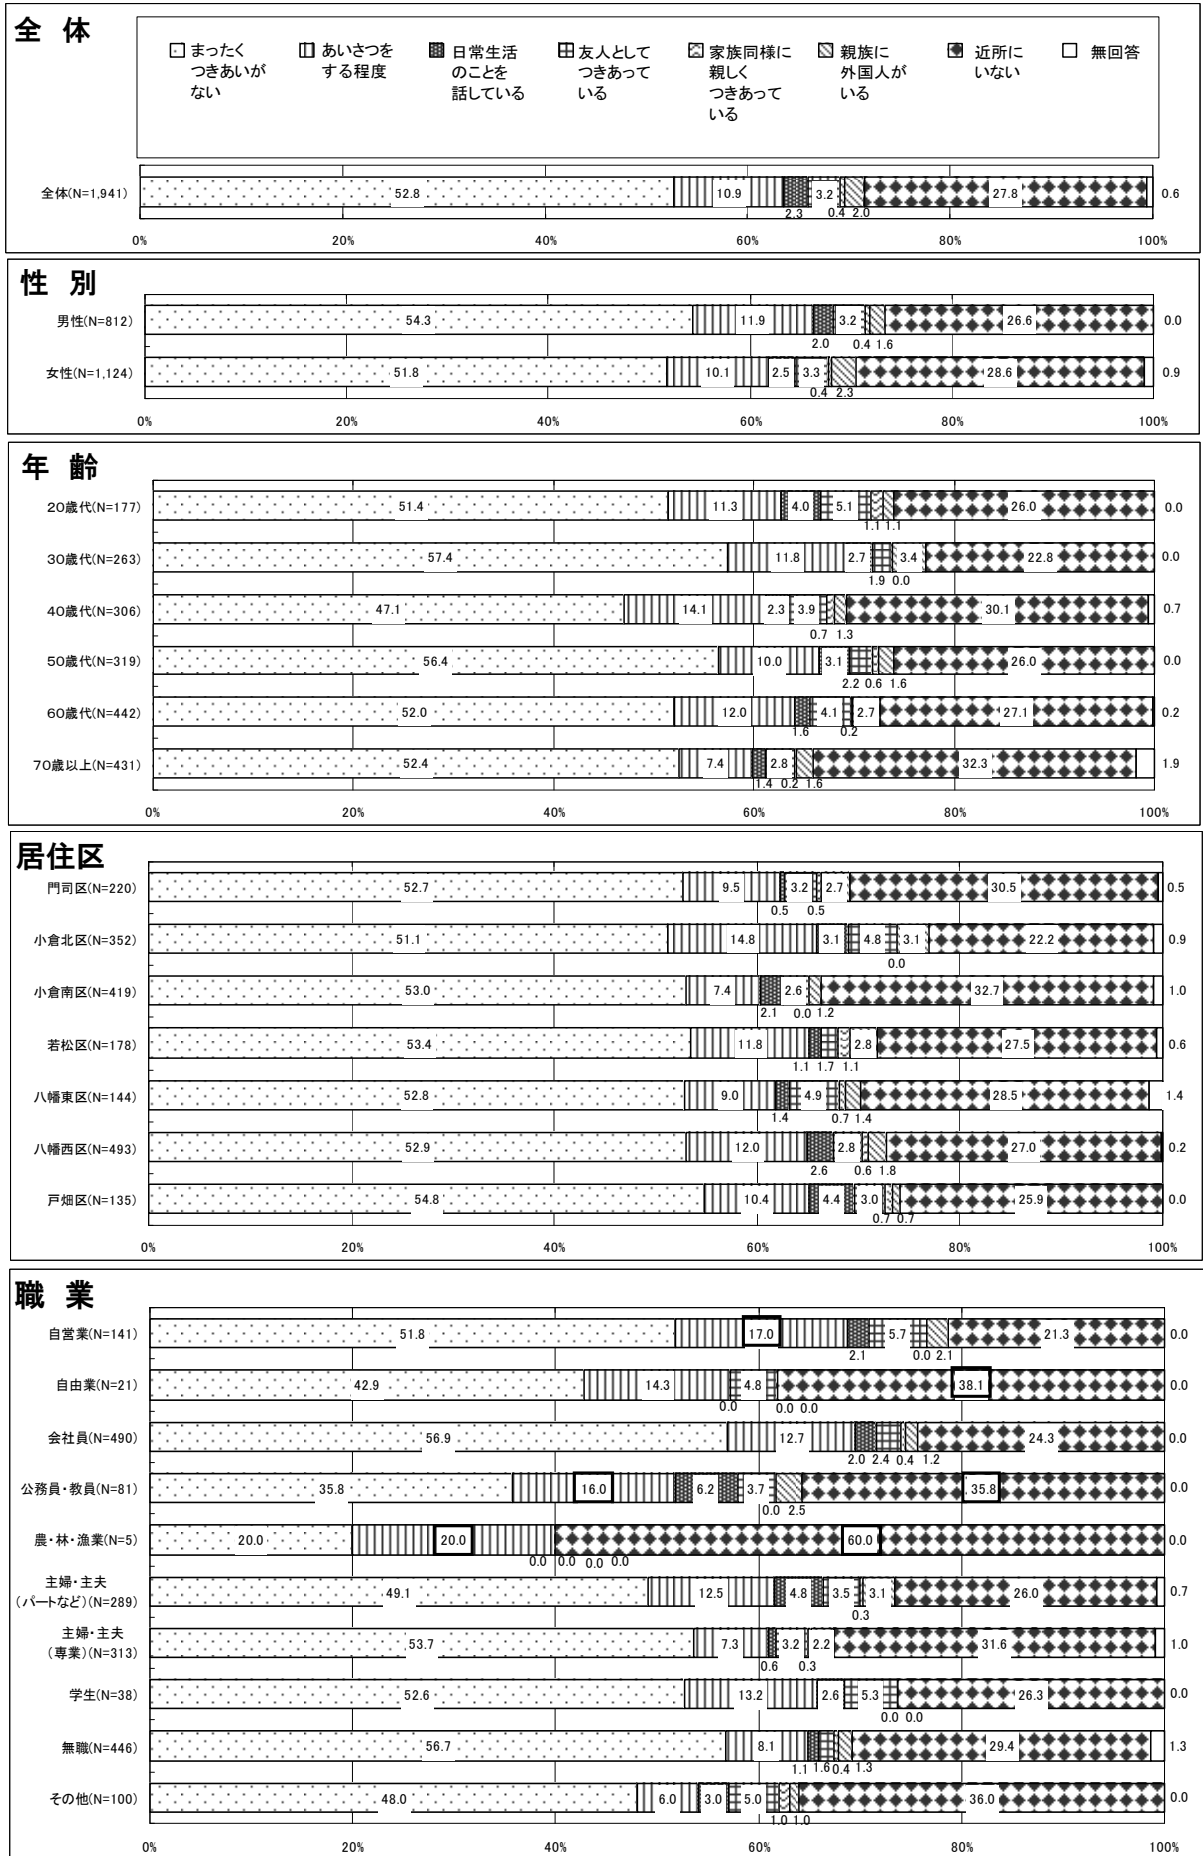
全 体

まったくつきあいがない　あいさつをする程度　日常生活のことを話している　友人としてつきあっている　家族同様に親しくつきあっている　親族に外国人がいる　近所にいない　無回答

全体(N=1,941) 52.8 10.9 2.3 3.2 0.4 2.0 27.8 0.6

0% 20% 40% 60% 80% 100%

性 別

男性(N=812) 54.3 11.9 2.0 3.2 0.4 1.6 26.6 0.0

女性(N=1,124) 51.8 10.1 2.5 3.3 0.4 2.3 28.6 0.9

0% 20% 40% 60% 80% 100%

年 齢

20歳代(N=177) 51.4 11.3 4.0 5.1 1.1 1.1 26.0 0.0

30歳代(N=263) 57.4 11.8 2.7 1.9 0.0 3.4 22.8 0.0

40歳代(N=306) 47.1 14.1 2.3 3.9 0.7 1.3 30.1 0.7

50歳代(N=319) 56.4 10.0 3.1 2.2 0.6 1.6 26.0 0.0

60歳代(N=442) 52.0 12.0 1.6 4.1 0.2 2.7 27.1 0.2

70歳以上(N=431) 52.4 7.4 1.4 2.8 0.2 1.6 32.3 1.9

0% 20% 40% 60% 80% 100%

居住区

門司区(N=220) 52.7 9.5 0.5 3.2 0.5 2.7 30.5 0.5

小倉北区(N=352) 51.1 14.8 3.1 4.8 0.0 3.1 22.2 0.9

小倉南区(N=419) 53.0 7.4 2.1 2.6 0.0 1.2 32.7 1.0

若松区(N=178) 53.4 11.8 1.1 1.7 1.1 2.8 27.5 0.6

八幡東区(N=144) 52.8 9.0 1.4 4.9 0.7 1.4 28.5 1.4

八幡西区(N=493) 52.9 12.0 2.6 2.8 0.6 1.8 27.0 0.2

戸畑区(N=135) 54.8 10.4 4.4 3.0 0.7 0.7 25.9 0.0

0% 20% 40% 60% 80% 100%

職 業

自営業(N=141) 51.8 17.0 2.1 5.7 0.0 2.1 21.3 0.0

自由業(N=21) 42.9 14.3 0.0 4.8 0.0 0.0 38.1 0.0

会社員(N=490) 56.9 12.7 2.0 2.4 0.4 1.2 24.3 0.0

公務員・教員(N=81) 35.8 16.0 6.2 3.7 0.0 2.5 35.8 0.0

農・林・漁業(N=5) 20.0 20.0 0.0 0.0 0.0 0.0 60.0 0.0

主婦・主夫(パートなど)(N=289) 49.1 12.5 4.8 3.5 0.3 3.1 26.0 0.7

主婦・主夫(専業)(N=313) 53.7 7.3 0.6 3.2 0.3 2.2 31.6 1.0

学生(N=38) 52.6 13.2 2.6 5.3 0.0 0.0 26.3 0.0

無職(N=446) 56.7 8.1 1.1 1.6 0.4 1.3 29.4 1.3

その他(N=100) 48.0 6.0 3.0 5.0 1.0 1.0 36.0 0.0

0% 20% 40% 60% 80% 100%